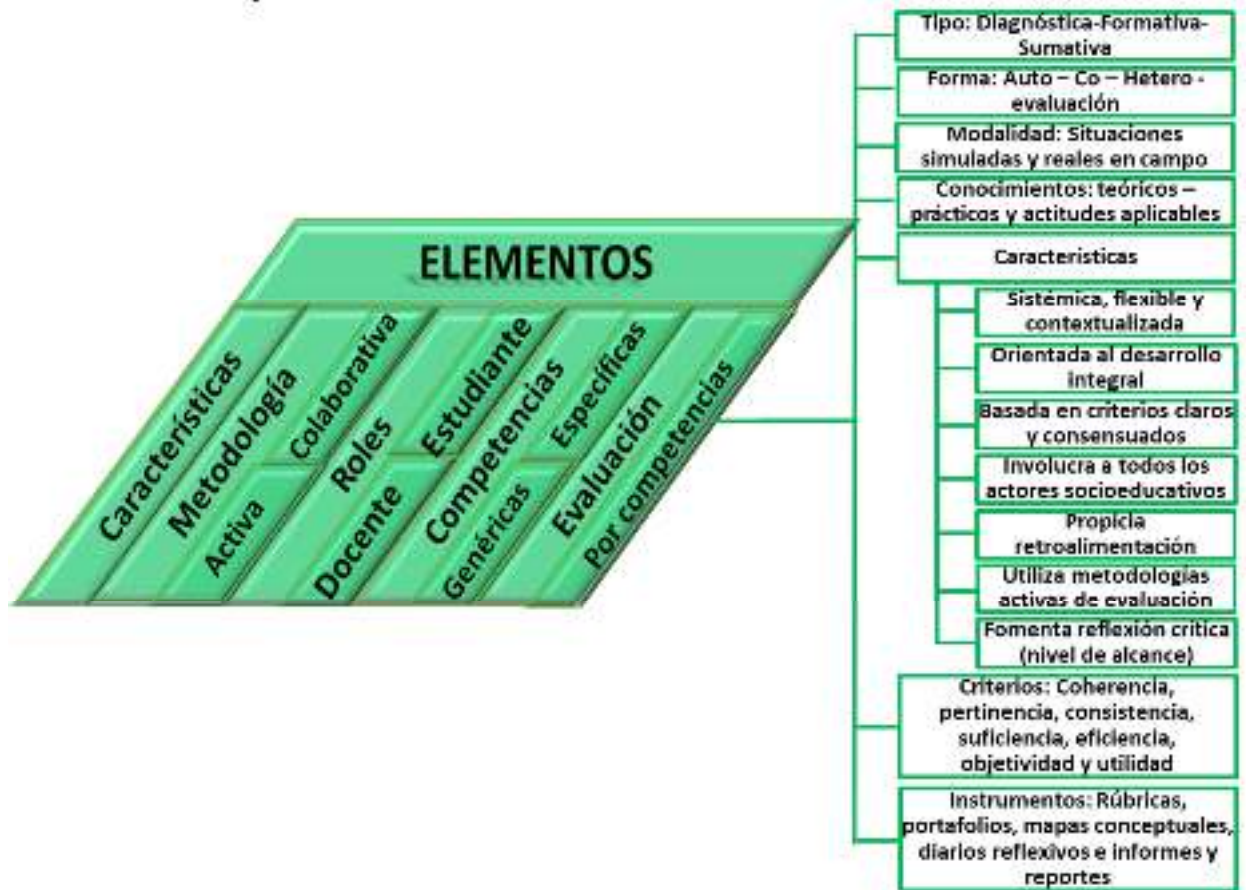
ELEMENTOS

Características

Metodología

Colaborativa

Activa

Roles

Estudiante

Docente

Competencias

Específicas

Genéricas

Evaluación

Por competencias

Tipo: Diagnóstica-Formativa-Sumativa

Forma: Auto – Co – Hetero - evaluación

Modalidad: Situaciones simuladas y reales en campo

Conocimientos: teóricos – prácticos y actitudes aplicables

Caracteristicas

Sistémica, flexible y contextualizada

Orientada al desarrollo integral

Basada en criterios claros y consensuados

Involucra a todos los actores socioeducativos

Propicia retroalimentación

Utiliza metodologías activas de evaluación

Fomenta reflexión crítica (nivel de alcance)

Criterios: Coherencia, pertinencia, consistencia, suficiencia, eficiencia, objetividad y utilidad

Instrumentos: Rúbricas, portafolios, mapas conceptuales, diarios reflexivos e informes y reportes